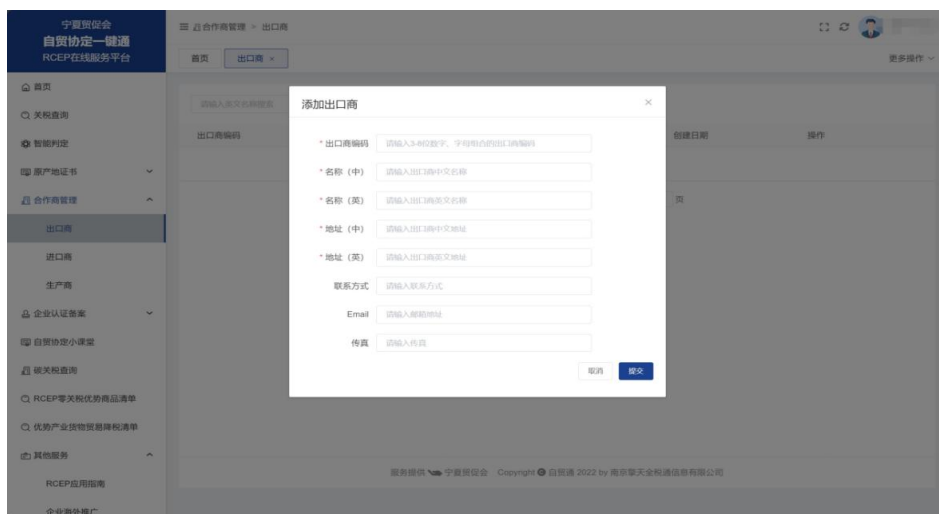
宁夏贸促会
自贸协定一键通
RCEP在线服务平台

首页
关税查询
智能判定
原产地证书
合作商管理
出口商
进口商
生产商
企业认证备案
自贸协定小课堂
碳关税查询
RCEP零关税优势商品清单
优势产业货物贸易降税清单
其他服务
RCEP应用指南
企业海外推广

合作商管理 > 出口商

首页　出口商 ×

更多操作

请输入英文名称搜索

出口商编码　创建日期　操作

添加出口商

* 出口商编码　请输入3-8位数字、字母组合的出口商编码
* 名称（中）　请输入出口商中文名称
* 名称（英）　请输入出口商英文名称
* 地址（中）　请输入出口商中文地址
* 地址（英）　请输入出口商英文地址
联系方式　请输入联系方式
Email　请输入邮箱地址
传真　请输入传真

取消　提交

服务提供 宁夏贸促会 Copyright © 自贸通 2022 by 南京擎天全税通信息有限公司